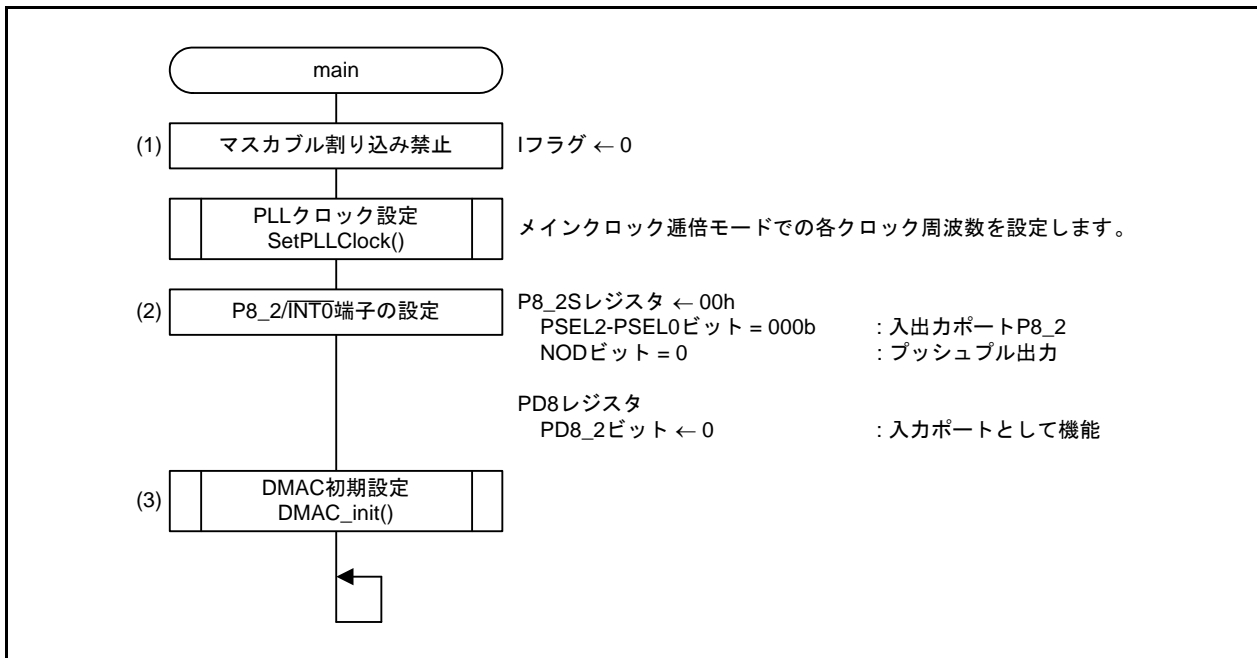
main

(1) マスカブル割り込み禁止

Iフラグ ← 0

PLLクロック設定
SetPLLClock()

メインクロック逓倍モードでの各クロック周波数を設定します。

(2) P8_2/$\overline{INT0}$端子の設定

P8_2Sレジスタ ← 00h
PSEL2-PSEL0ビット = 000b : 入出力ポートP8_2
NODビット = 0 : プッシュプル出力

PD8レジスタ
PD8_2ビット ← 0 : 入力ポートとして機能

(3) DMAC初期設定
DMAC_init()